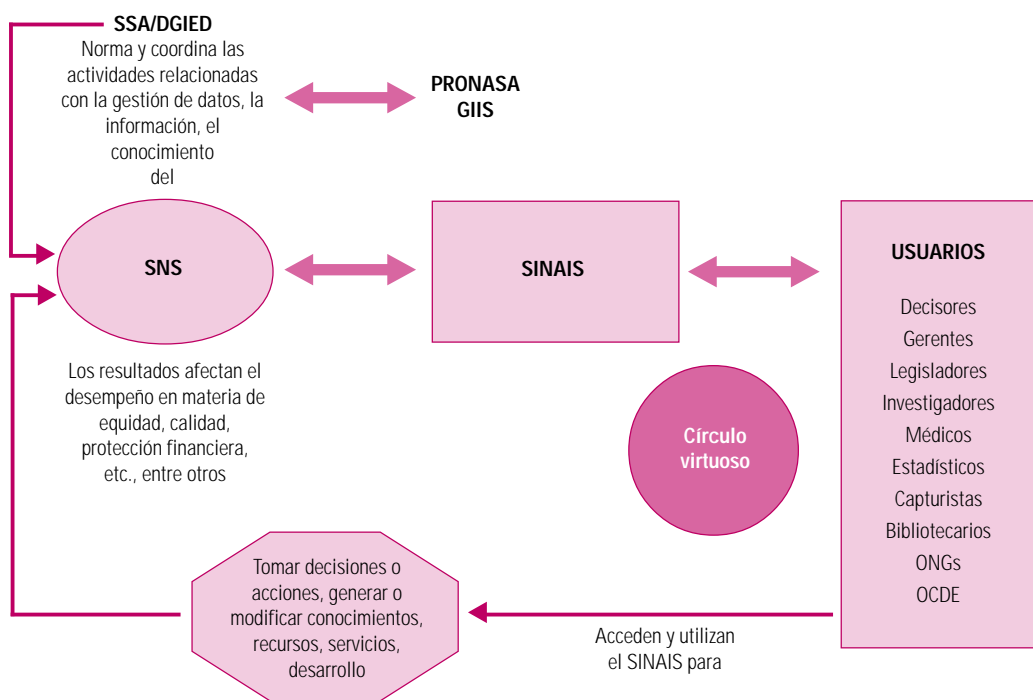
SSA/DGIED
Norma y coordina las actividades relacionadas con la gestión de datos, la información, el conocimiento del

PRONASA
GIIS

SNS

SINAIS

USUARIOS

Decisores
Gerentes
Legisladores
Investigadores
Médicos
Estadísticos
Capturistas
Bibliotecarios
ONGs
OCDE

Los resultados afectan el desempeño en materia de equidad, calidad, protección financiera, etc., entre otros

Círculo virtuoso

Tomar decisiones o acciones, generar o modificar conocimientos, recursos, servicios, desarrollo

Acceden y utilizan el SINAIS para